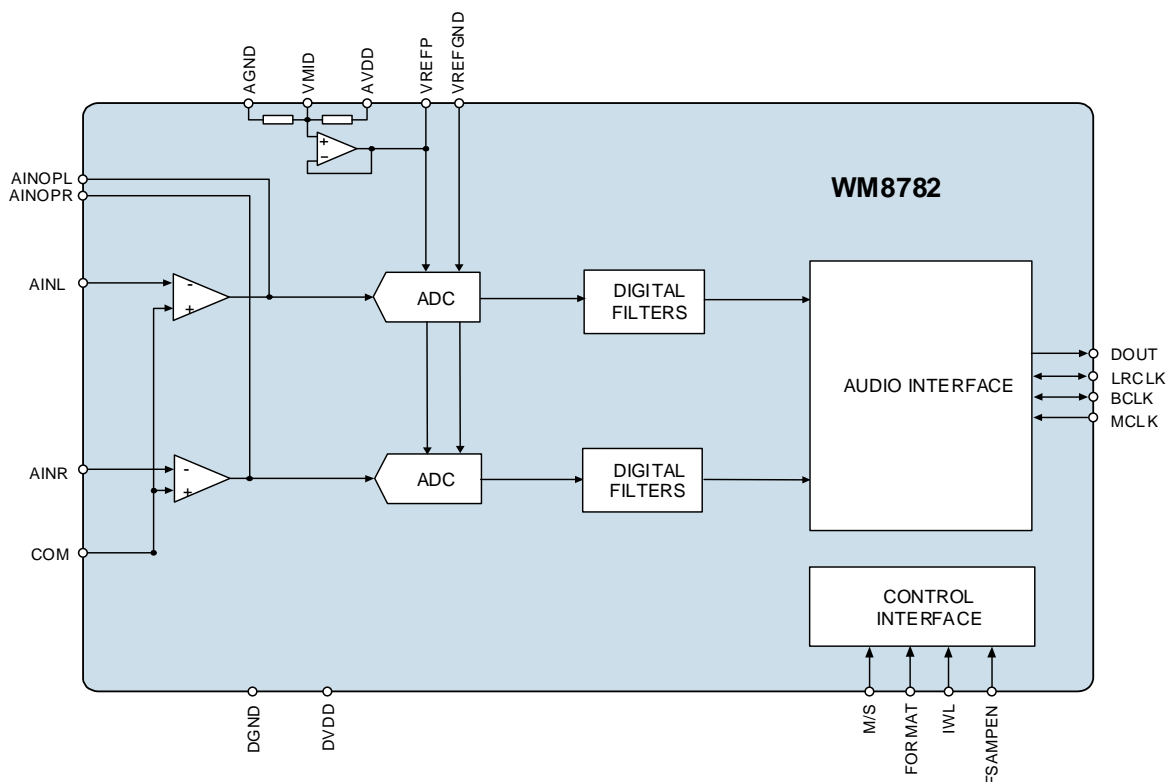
AGND
VMID
AVDD
VREFP
VREFGND

WM8782

AINOPL
AINOPR
AINL
AINR
COM

-
+
-
+
+
-

ADC
ADC

DIGITAL FILTERS
DIGITAL FILTERS

AUDIO INTERFACE

DOUT
LRCLK
BCLK
MCLK

CONTROL INTERFACE

DGND
DVDD

M/S
FORMAT
IWL
FSAMPEN